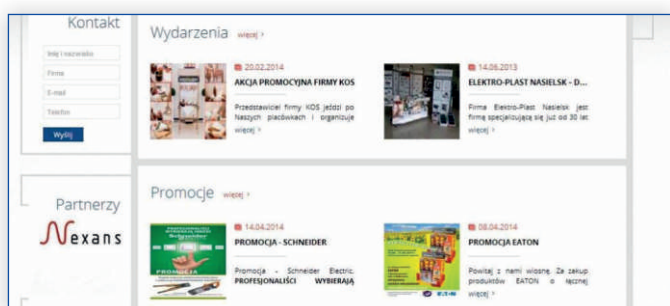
Kontakt

Imię i nazwisko

Firma

E-mail

Telefon

Wyślij

Partnerzy

Nexans

Wydarzenia więcej >

20.02.2014

AKCJA PROMOCYJNA FIRMY KOS

Przedstawiciel firmy KOS jeździ po Naszych placówkach i organizuje więcej >

14.06.2013

ELEKTRO-PLAST NASIELSK - D...

Firma Elektro-Plast Nasielsk jest firmą specjalizującą się już od 30 lat więcej >

Promocje więcej >

14.04.2014

PROMOCJA - SCHNEIDER

Promocja - Schneider Electric. PROFESJONALIŚCI WYBIERAJĄ

08.04.2014

PROMOCJA EATON

Powitaj z nami wiosnę. Za zakup produktów EATON o łącznej więcej >